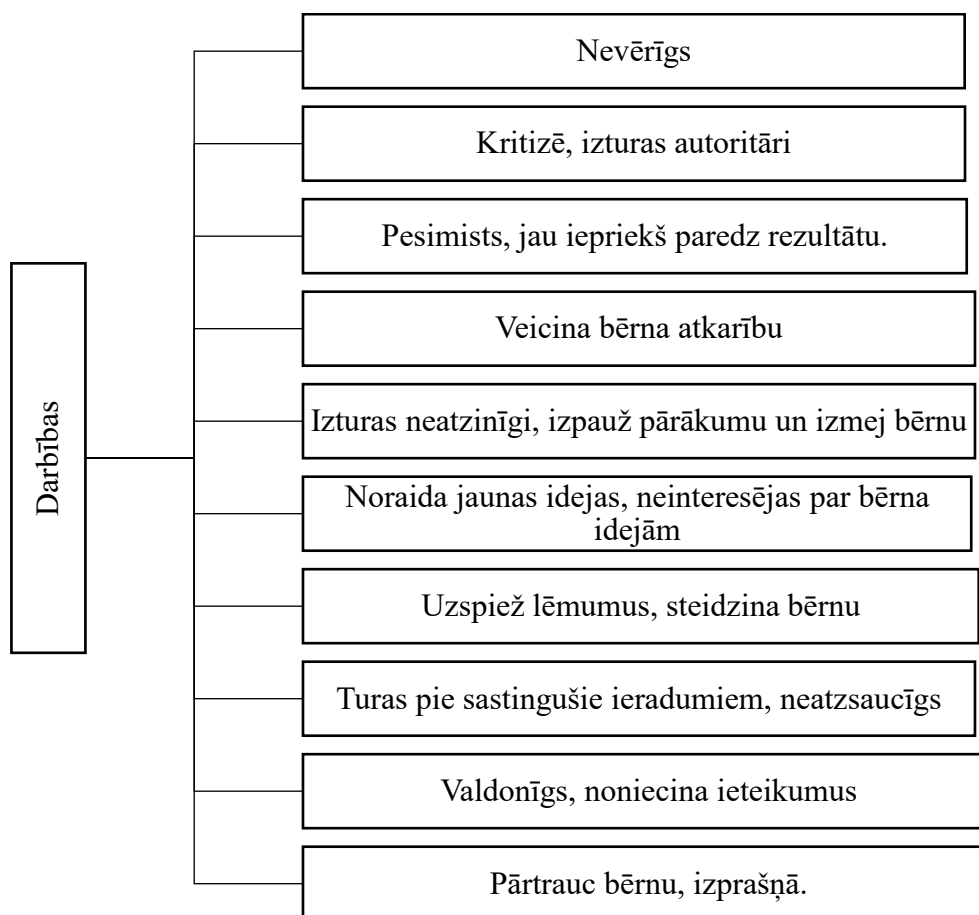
Darbības

Nevērīgs

Kritizē, izturas autoritāri

Pesimists, jau iepriekš paredz rezultātu.

Veicina bērna atkarību

Izturas neatzinīgi, izpauž pārākumu un izmej bērnu

Noraida jaunas idejas, neinteresējas par bērna idejām

Uzspiež lēmumus, steidzina bērnu

Turas pie sastingušie ieradumiem, neatzsaucīgs

Valdonīgs, noniecina ieteikumus

Pārtrauc bērnu, izprašņā.